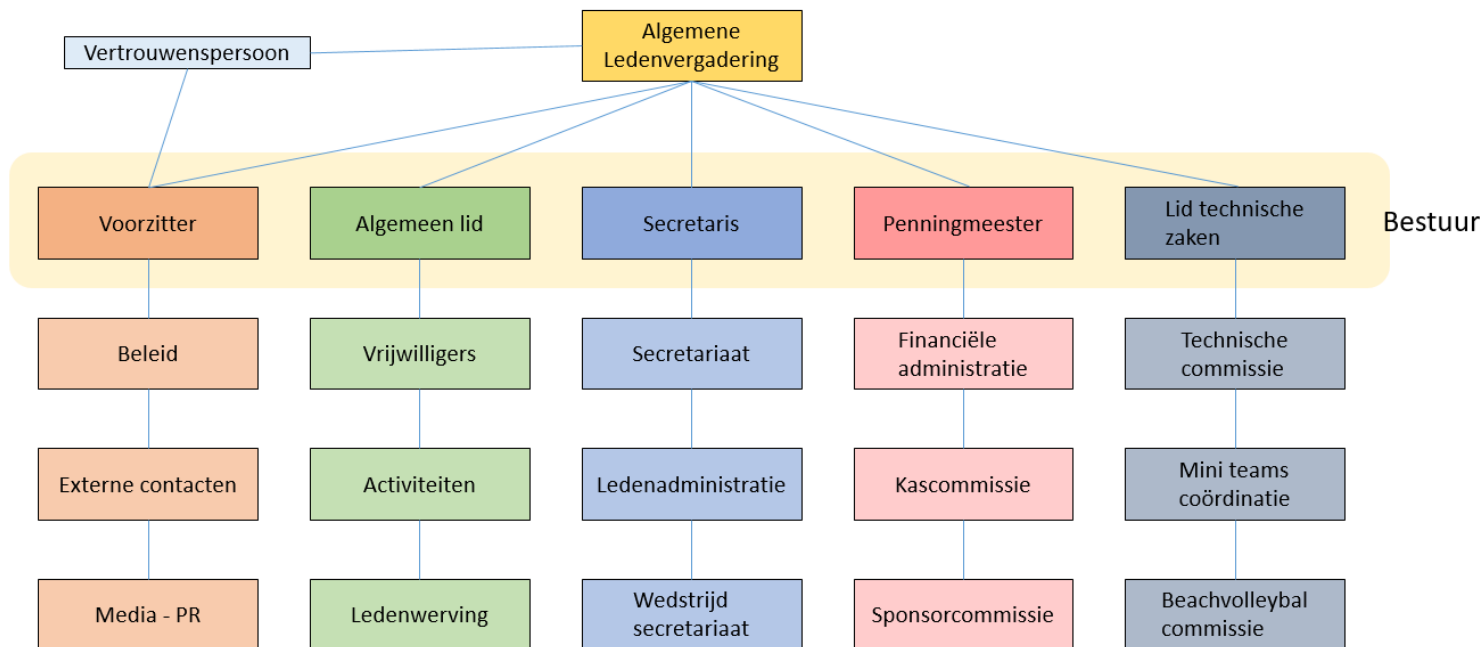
Algemene Ledenvergadering

Vertrouwenspersoon

Voorzitter

Algemeen lid

Secretaris

Penningmeester

Lid technische zaken

Bestuur

Beleid

Externe contacten

Media - PR

Vrijwilligers

Activiteiten

Ledenwerving

Secretariaat

Ledenadministratie

Wedstrijd secretariaat

Financiële administratie

Kascommissie

Sponsorcommissie

Technische commissie

Mini teams coördinatie

Beachvolleybal commissie